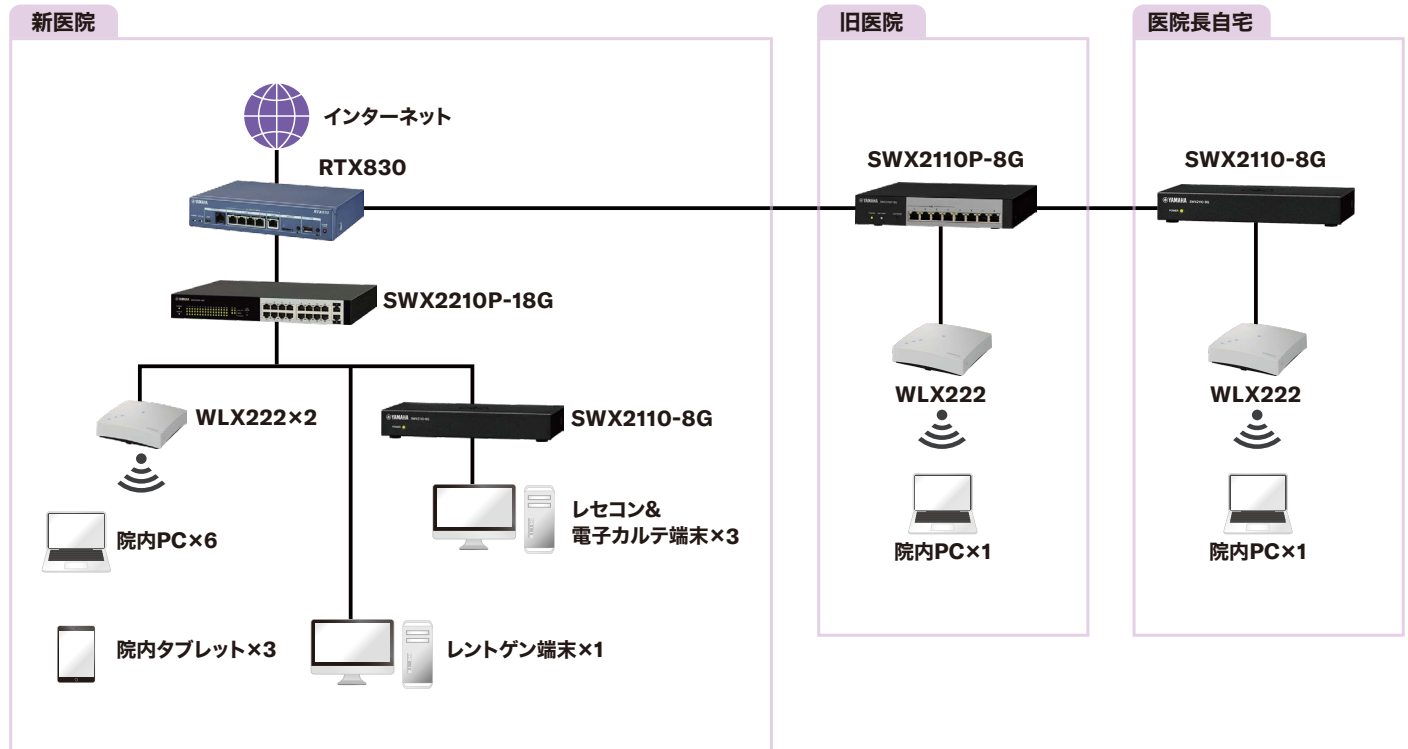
新医院

インターネット

RTX830

SWX2210P-18G

WLX222×2

院内PC×6

院内タブレット×3

SWX2110-8G

レセコン&
電子カルテ端末×3

レントゲン端末×1

旧医院

SWX2110P-8G

WLX222

院内PC×1

医院長自宅

SWX2110-8G

WLX222

院内PC×1